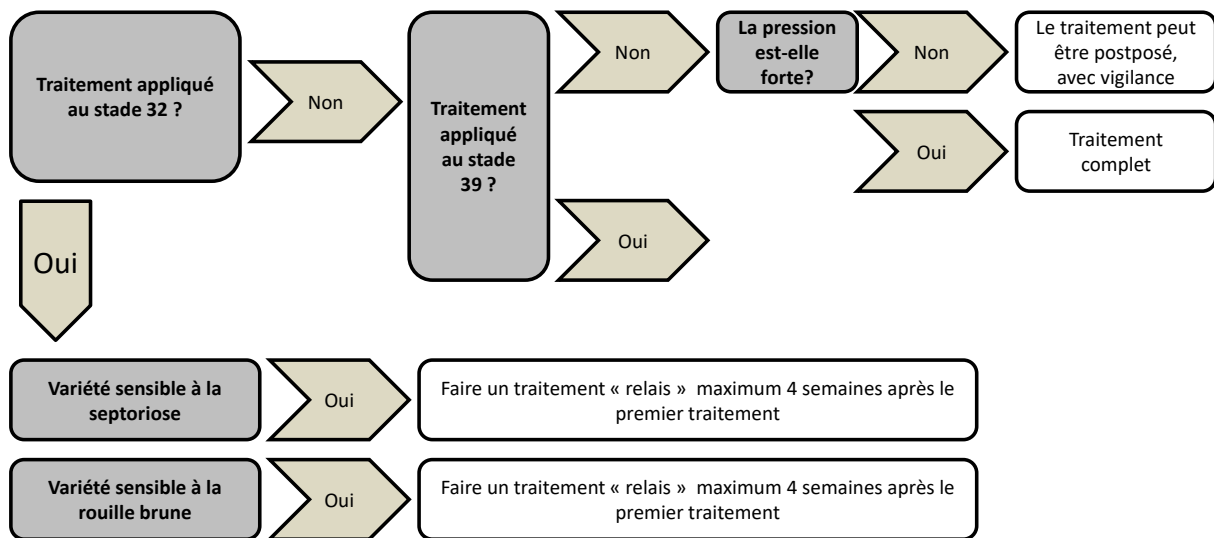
Traitement appliqué au stade 32 ?

Non

Traitement appliqué au stade 39 ?

Non

La pression est-elle forte?

Non

Le traitement peut être postposé, avec vigilance

Oui

Traitement complet

Oui

Oui

Variété sensible à la septoriose

Oui

Faire un traitement « relais » maximum 4 semaines après le premier traitement

Variété sensible à la rouille brune

Oui

Faire un traitement « relais » maximum 4 semaines après le premier traitement